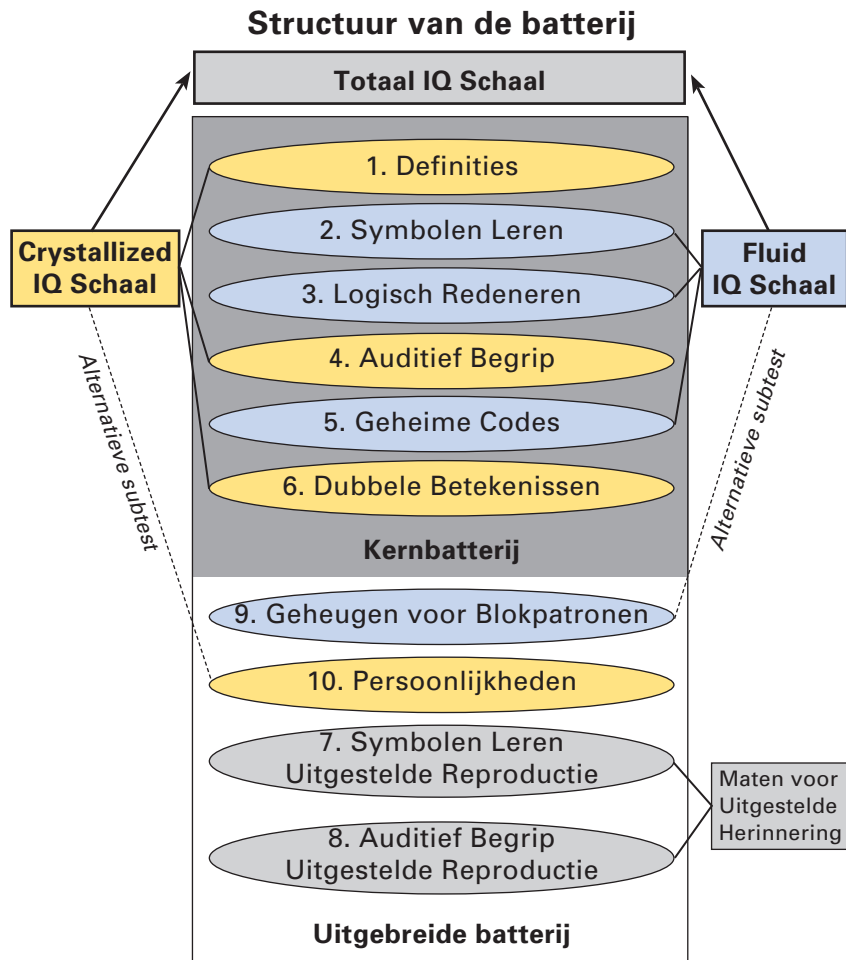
Structuur van de batterij

Totaal IQ Schaal

Crystallized IQ Schaal

Fluid IQ Schaal

1. Definities

2. Symbolen Leren

3. Logisch Redeneren

4. Auditief Begrip

5. Geheime Codes

6. Dubbele Betekenissen

Kernbatterij

Alternatieve subtest

Alternatieve subtest

9. Geheugen voor Blokpatronen

10. Persoonlijkheden

7. Symbolen Leren Uitgestelde Reproductie

8. Auditief Begrip Uitgestelde Reproductie

Maten voor Uitgestelde Herinnering

Uitgebreide batterij